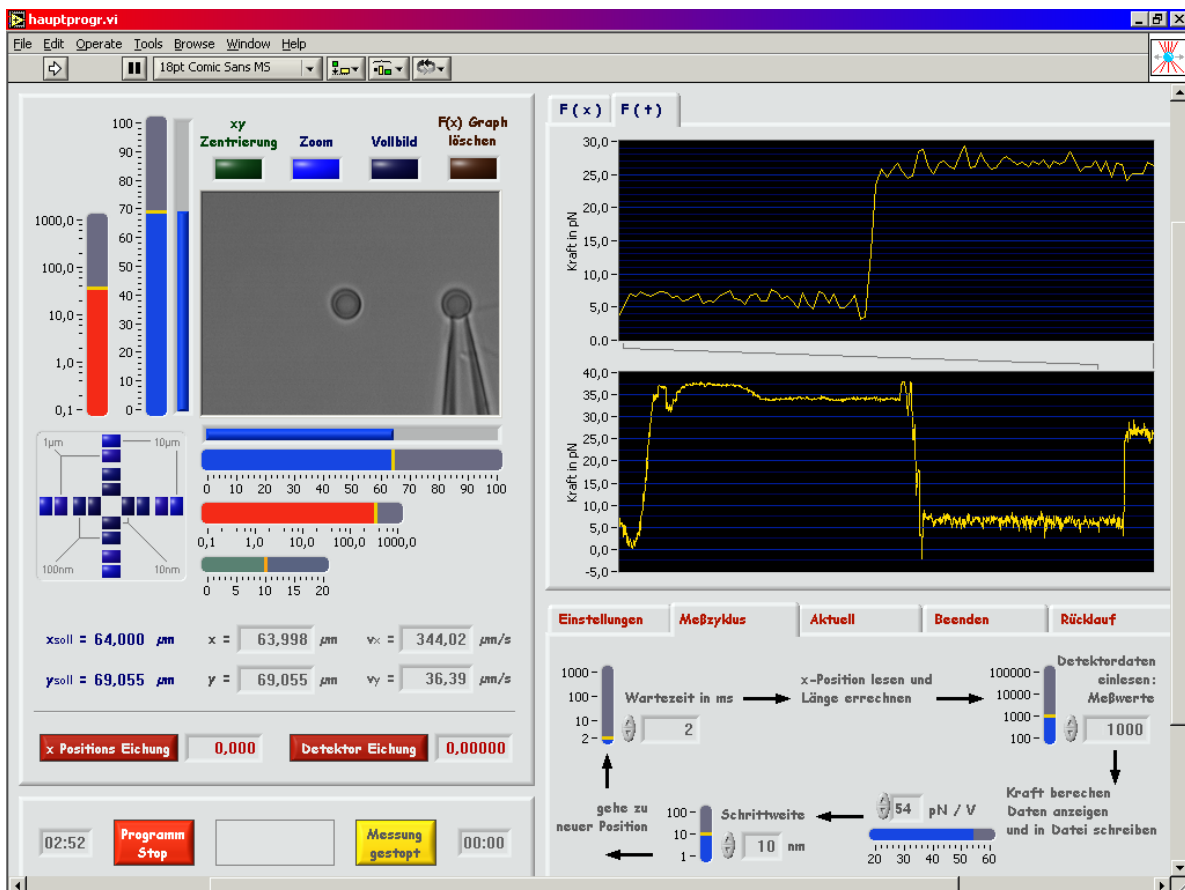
hauptprogr.vi

File Edit Operate Tools Browse Window Help

18pt Comic Sans MS

xy Zentrierung

Zoom

Vollbild

F(x) Graph löschen

100
90
80
70
60
50
40
30
20
10
0

1000,0
100,0
10,0
1,0
0,1

1µm
10µm
100nm
10nm

0 10 20 30 40 50 60 70 80 90 100

0,1 1,0 10,0 100,0 1000,0

0 5 10 15 20

xsoll = 64,000 µm x = 63,998 µm vx = 344,02 µm/s

ysoll = 69,055 µm y = 69,055 µm vy = 36,39 µm/s

x Positions Eichung 0,000

Detektor Eichung 0,00000

02:52

Programm Stop

Messung gestopt

00:00

F(x) F(t)

30,0
25,0
20,0
15,0
10,0
5,0
0.0

Kraft in pN

40,0
35,0
30,0
25,0
20,0
15,0
10,0
5,0
0,0
-5,0

Kraft in pN

Einstellungen Meßzyklus Aktuell Beenden Rücklauf

1000
100
10
2

Wartezeit in ms 2

x-Position lesen und Länge errechnen

100000
10000
1000
100

Detektordaten einlesen: Meßwerte

1000

Kraft berechen Daten anzeigen und in Datei schreiben

gehe zu neuer Position

100
10
1

Schrittweite

10 nm

54 pN / V

20 30 40 50 60